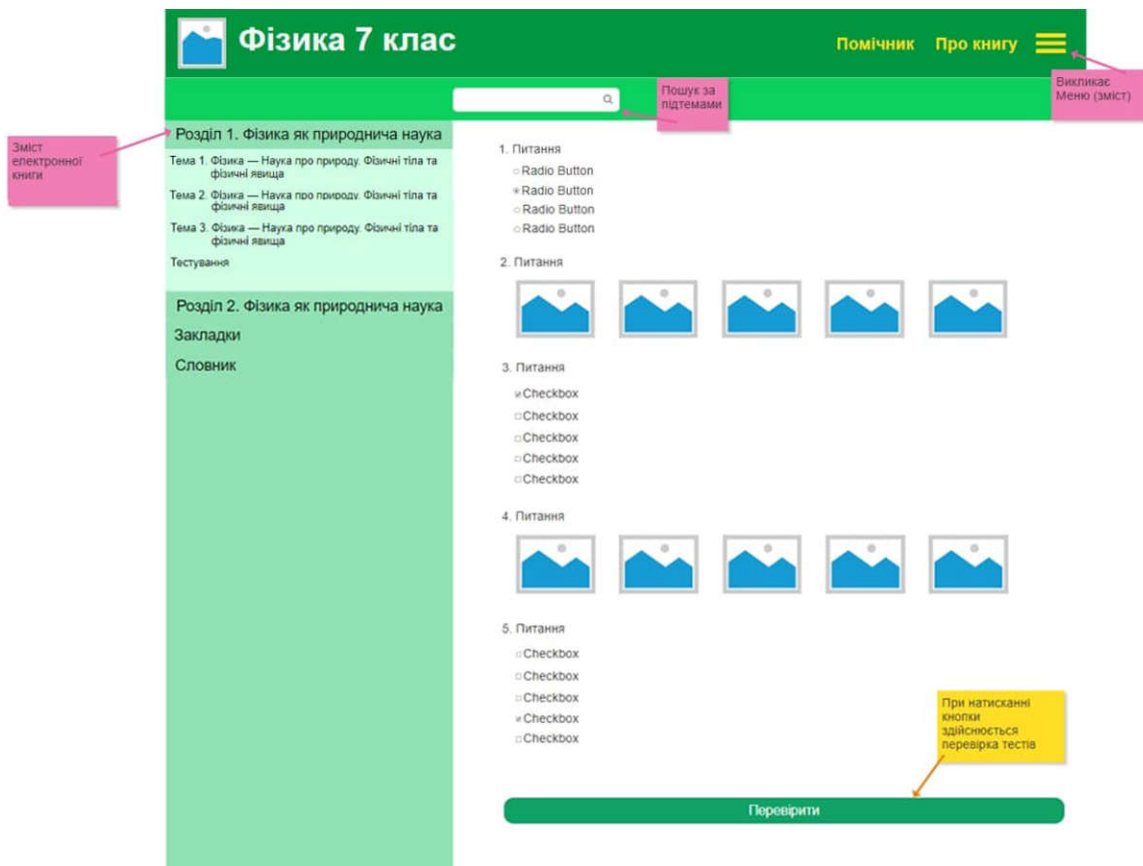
Фізика 7 клас

Помічник Про книгу

Викликає Меню (зміст)

Пошук за підтемами

Зміст електронної книги

Розділ 1. Фізика як природнича наука

Тема 1. Фізика — Наука про природу. Фізичні тіла та фізичні явища

Тема 2. Фізика — Наука про природу. Фізичні тіла та фізичні явища

Тема 3. Фізика — Наука про природу. Фізичні тіла та фізичні явища

Тестування

Розділ 2. Фізика як природнича наука

Закладки

Словник

1. Питання

Radio Button
Radio Button
Radio Button
Radio Button

2. Питання

3. Питання

Checkbox
Checkbox
Checkbox
Checkbox
Checkbox

4. Питання

5. Питання

Checkbox
Checkbox
Checkbox
Checkbox
Checkbox

При натисканні кнопки здійснюється перевірка тестів

Перевірити